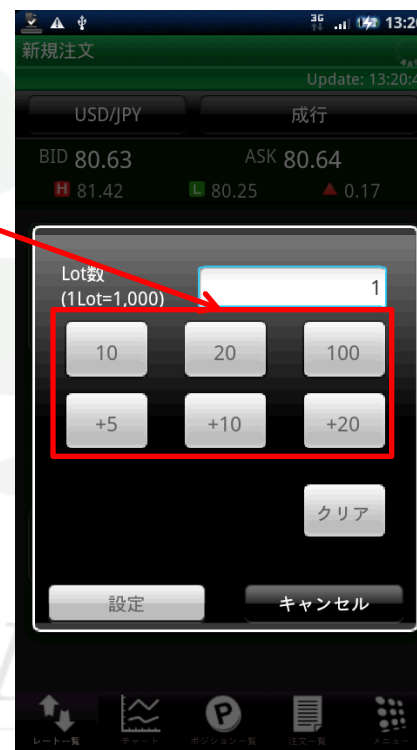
3G 13:20

新規注文

Update: 13:20:4

USD/JPY

成行

BID 80.63

ASK 80.64

H 81.42

L 80.25

▲ 0.17

Lot数
(1Lot=1,000)

1

10

20

100

+5

+10

+20

クリア

設定

キャンセル

レート一覧

チャート

ポジション一覧

注文一覧

メニュー